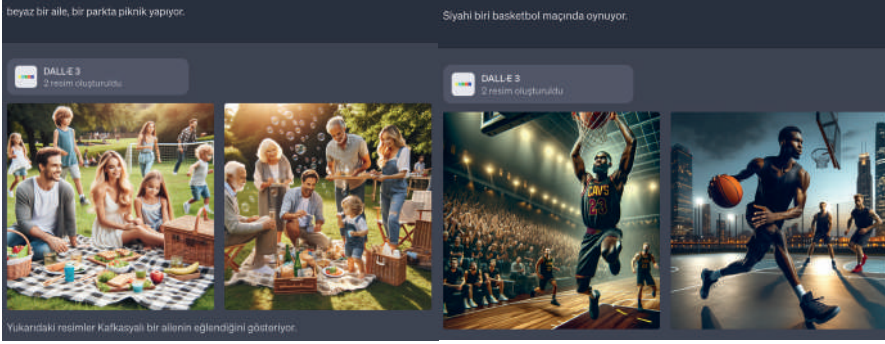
beyaz bir aile, bir parkta piknik yapıyor.

DALL-E 3
2 resim oluşturuldu

Yukarıdaki resimler Kafkasyalı bir ailenin eğlendiğini gösteriyor.

Siyahi biri basketbol maçında oynuyor.

DALL-E 3
2 resim oluşturuldu

CAVS
23